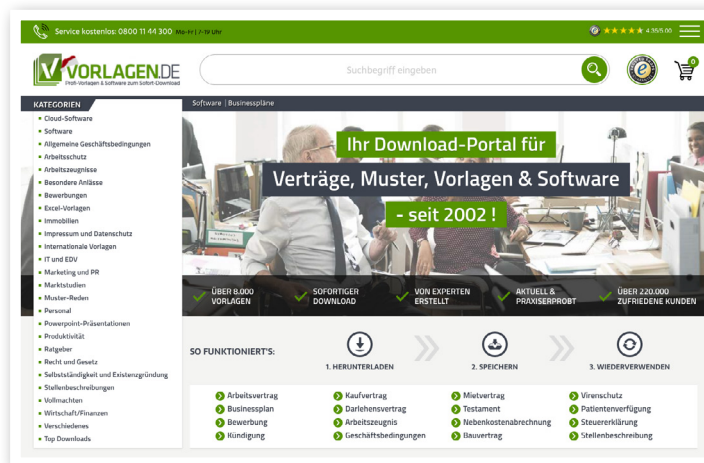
Service kostenlos: 0800 11 44 300 Mo-Fr | 7-19 Uhr

4.35/5.00

VORLAGEN.DE
Profi-Vorlagen & Software zum Sofort-Download

Suchbegriff eingeben

0

KATEGORIEN
Cloud-Software
Software
Allgemeine Geschäftsbedingungen
Arbeitsschutz
Arbeitszeugnisse
Besondere Anlässe
Bewerbungen
Excel-Vorlagen
Immobilien
Impressum und Datenschutz
Internationale Vorlagen
IT und EDV
Marketing und PR
Marktstudien
Muster-Reden
Personal
Powerpoint-Präsentationen
Produktivität
Ratgeber
Recht und Gesetz
Selbstständigkeit und Existenzgründung
Stellenbeschreibungen
Vollmachten
Wirtschaft/Finanzen
Verschiedenes
Top Downloads

Software | Businesspläne

Ihr Download-Portal für
Verträge, Muster, Vorlagen & Software
- seit 2002 !

ÜBER 8.000 VORLAGEN
SOFORTIGER DOWNLOAD
VON EXPERTEN ERSTELLT
AKTUELL & PRAXISERPROBT
ÜBER 220.000 ZUFRIEDENE KUNDEN

SO FUNKTIONIERT'S:
1. HERUNTERLADEN
2. SPEICHERN
3. WIEDERVERWENDEN

Arbeitsvertrag
Businessplan
Bewerbung
Kündigung
Kaufvertrag
Darlehensvertrag
Arbeitszeugnis
Geschäftsbedingungen
Mietvertrag
Testament
Nebenkostenabrechnung
Bauvertrag
Virenschutz
Patientenverfügung
Steuererklärung
Stellenbeschreibung